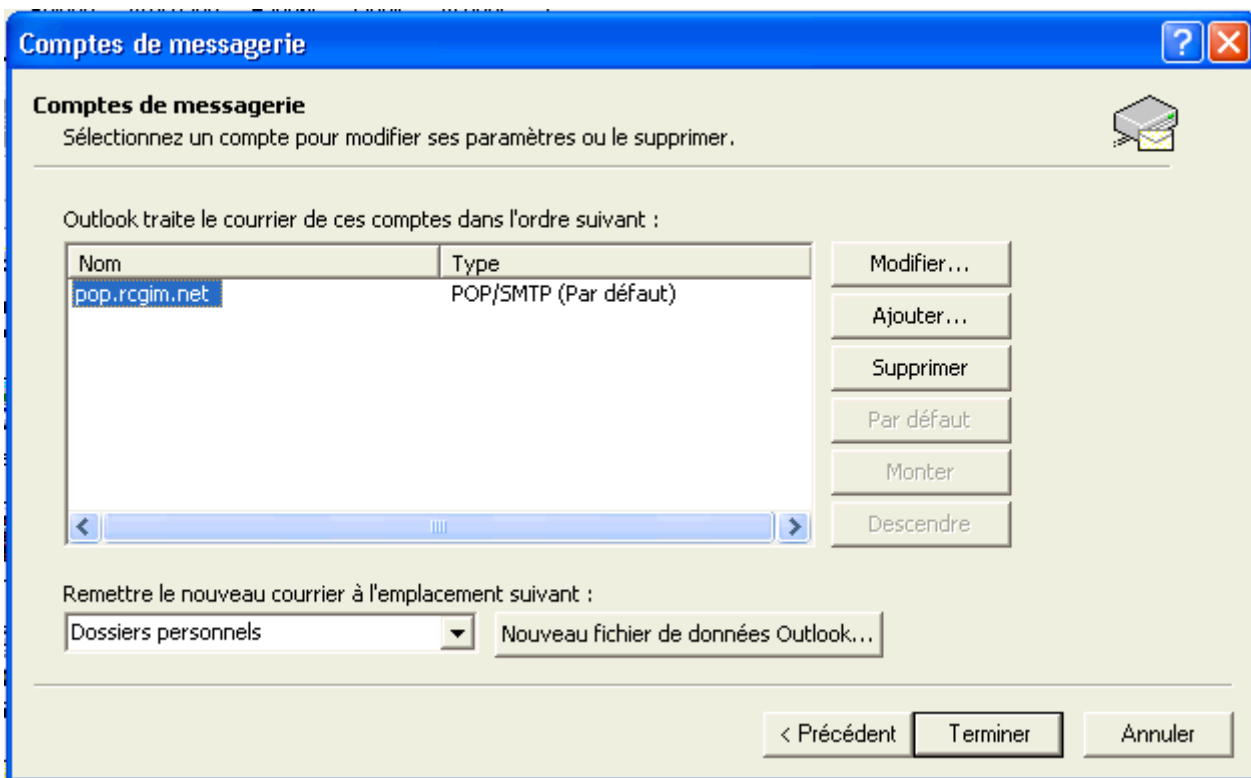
Comptes de messagerie

Comptes de messagerie
Sélectionnez un compte pour modifier ses paramètres ou le supprimer.

Outlook traite le courrier de ces comptes dans l'ordre suivant :

| Nom | Type |
|---|---|
| pop.rcgim.net | POP/SMTP (Par défaut) |

Modifier...
Ajouter...
Supprimer
Par défaut
Monter
Descendre

Remettre le nouveau courrier à l'emplacement suivant :
Dossiers personnels
Nouveau fichier de données Outlook...

< Précédent
Terminer
Annuler